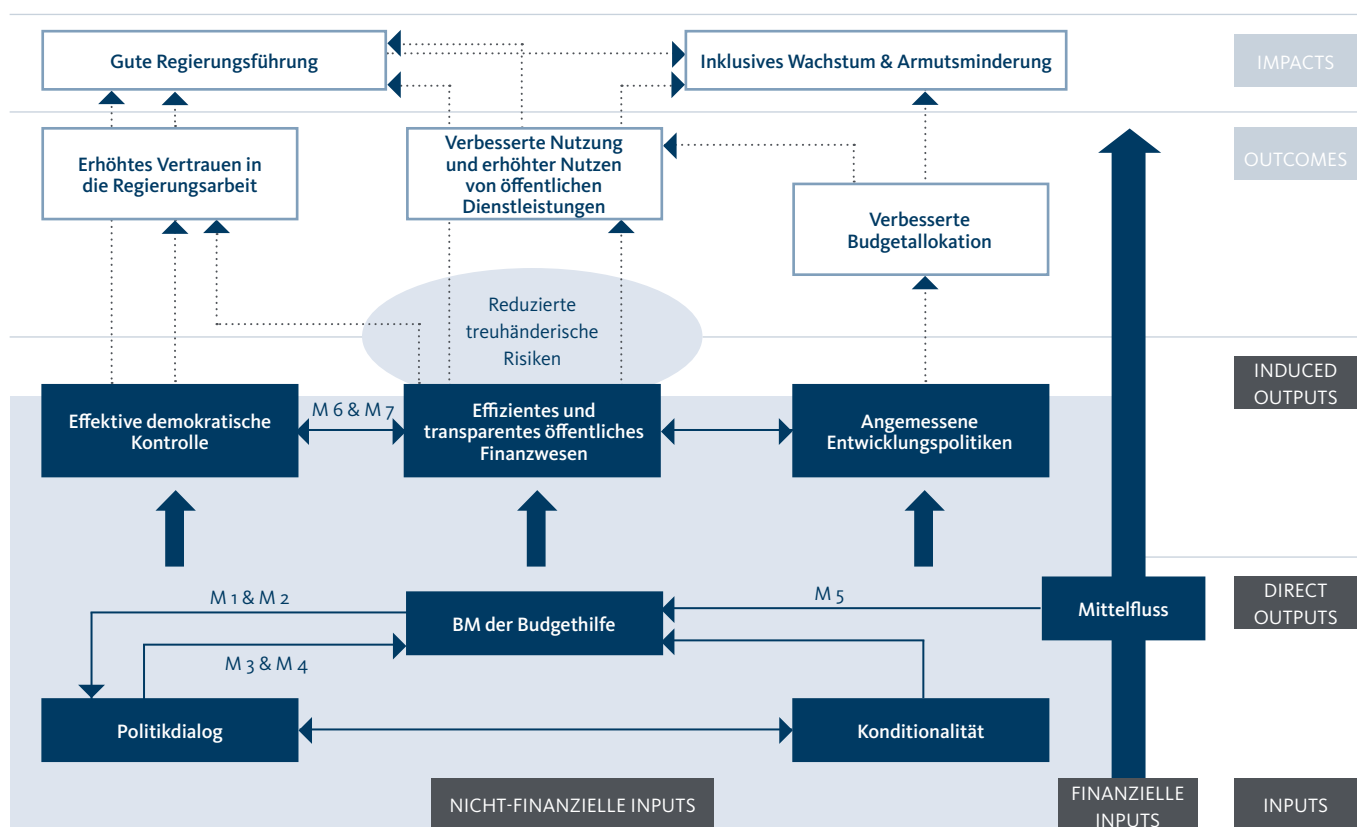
Gute Regierungsführung

Inklusives Wachstum & Armutsminderung

IMPACTS

Erhöhtes Vertrauen in die Regierungsarbeit

Verbesserte Nutzung und erhöhter Nutzen von öffentlichen Dienstleistungen

OUTCOMES

Verbesserte Budgetallokation

Reduzierte treuhänderische Risiken

INDUCED OUTPUTS

Effektive demokratische Kontrolle

M 6 & M 7

Effizientes und transparentes öffentliches Finanzwesen

Angemessene Entwicklungspolitiken

M 1 & M 2

M 5

DIRECT OUTPUTS

BM der Budgethilfe

Mittelfluss

M 3 & M 4

Politikdialog

Konditionalität

NICHT-FINANZIELLE INPUTS

FINANZIELLE INPUTS

INPUTS